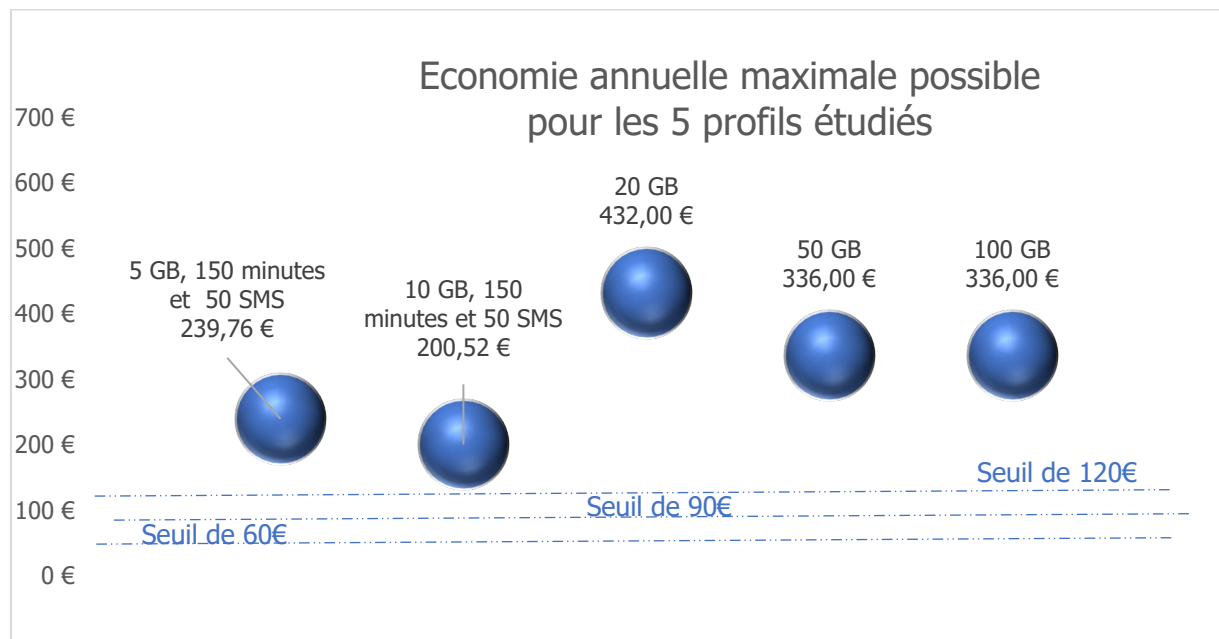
Economie annuelle maximale possible pour les 5 profils étudiés

700 €
600 €
500 €
400 €
300 €
200 €
100 €
0 €

5 GB, 150 minutes et 50 SMS 239,76 €

10 GB, 150 minutes et 50 SMS 200,52 €

20 GB 432,00 €

50 GB 336,00 €

100 GB 336,00 €

Seuil de 120€

Seuil de 90€

Seuil de 60€